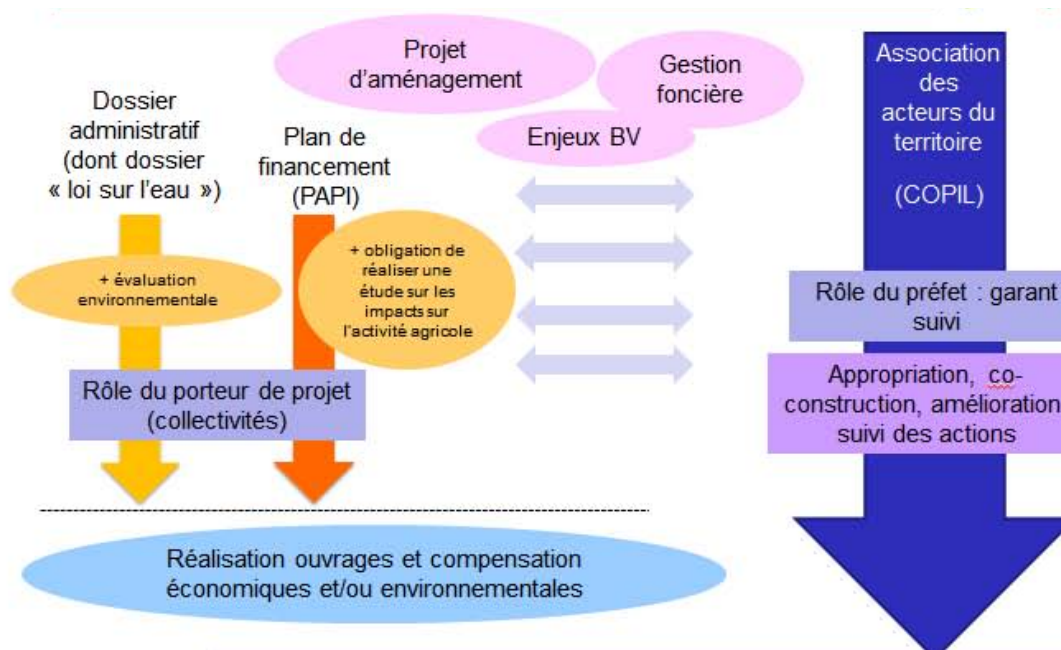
Projet d'aménagement

Gestion foncière

Enjeux BV

Dossier administratif (dont dossier « loi sur l'eau »)

Plan de financement (PAPI)

+ évaluation environnementale

+ obligation de réaliser une étude sur les impacts sur l'activité agricole

Rôle du porteur de projet (collectivités)

Association des acteurs du territoire

(COPIL)

Rôle du préfet : garant suivi

Appropriation, co-construction, amélioration suivi des actions

Réalisation ouvrages et compensation économiques et/ou environnementales